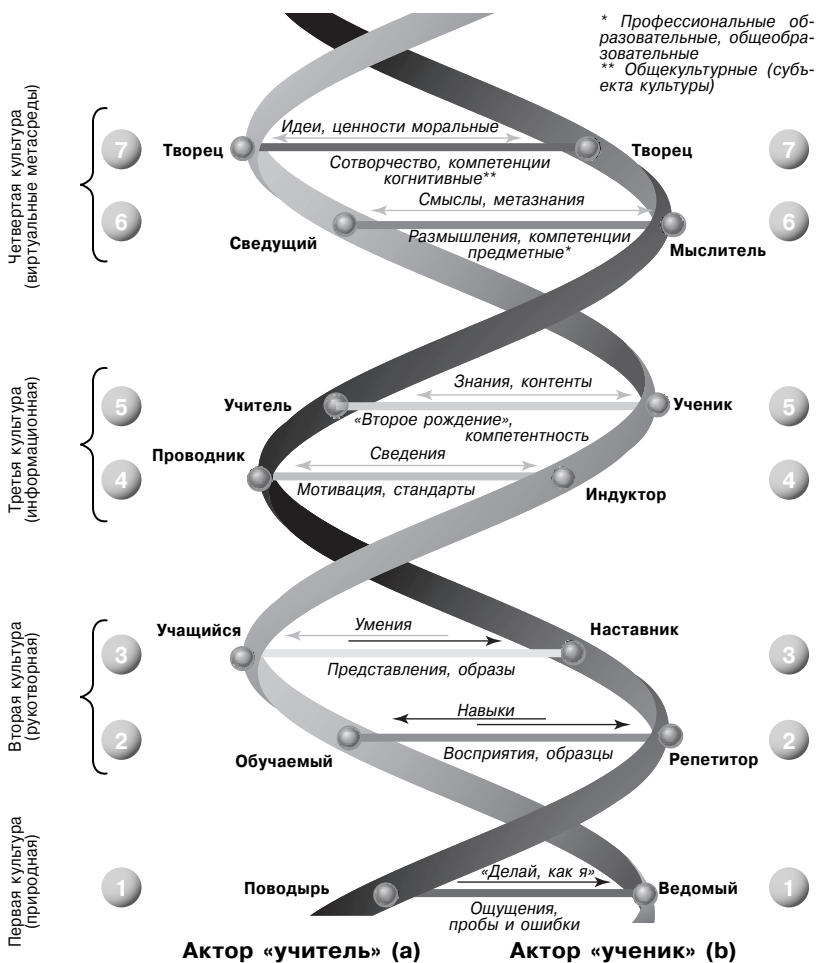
* Профессиональные образовательные, общеобразовательные
** Общекультурные (субъекта культуры)

Четвертая культура (виртуальные метасреды)

7 Творец
Идеи, ценности моральные
Творец 7
Сотворчество, компетенции когнитивные**

6
Смыслы, метазнания
Сведущий
Размышления, компетенции предметные*
Мыслитель 6

Третья культура (информационная)

5 Учитель
Знания, контенты
Ученик 5
«Второе рождение», компетентность

4 Проводник
Сведения
Мотивация, стандарты
Индуктор 4

Вторая культура (руковторная)

3 Учащийся
Умения
Наставник 3
Представления, образы

2
Навыки
Обучаемый
Восприятия, образцы
Репетитор 2

Первая культура (природная)

1 Поводырь
«Делай, как я»
Ведомый 1
Ощущения, пробы и ошибки

Актор «учитель» (а) Актор «ученик» (b)